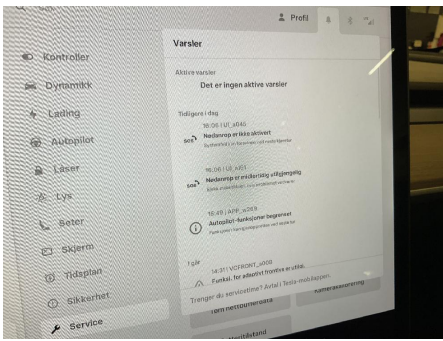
Profil

Kontroller
Dynamikk
Lading
Autopilot
Låser
Lys
Seter
Skjerm
Tidsplan
Sikkerhet
Service

Varsler

Aktive varsler
Det er ingen aktive varsler

Tidligere i dag
18:06 | UI_a046
Nødanrop er ikke aktivert
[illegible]

18:06 | UI_a051
Nødanrop er midlertidig utilgjengelig
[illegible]

18:49 | APP_w269
Autopilot-funksjoner begrenset
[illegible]

I går
14:31 | VCFRONT_a000
Funksj. for adaptivt frontlys er utilgj.

Trenger du servicetime? Avtal i Tesla-mobilappen.
Tøm nettbufferdata
Kameraskalering
Nettverksstand